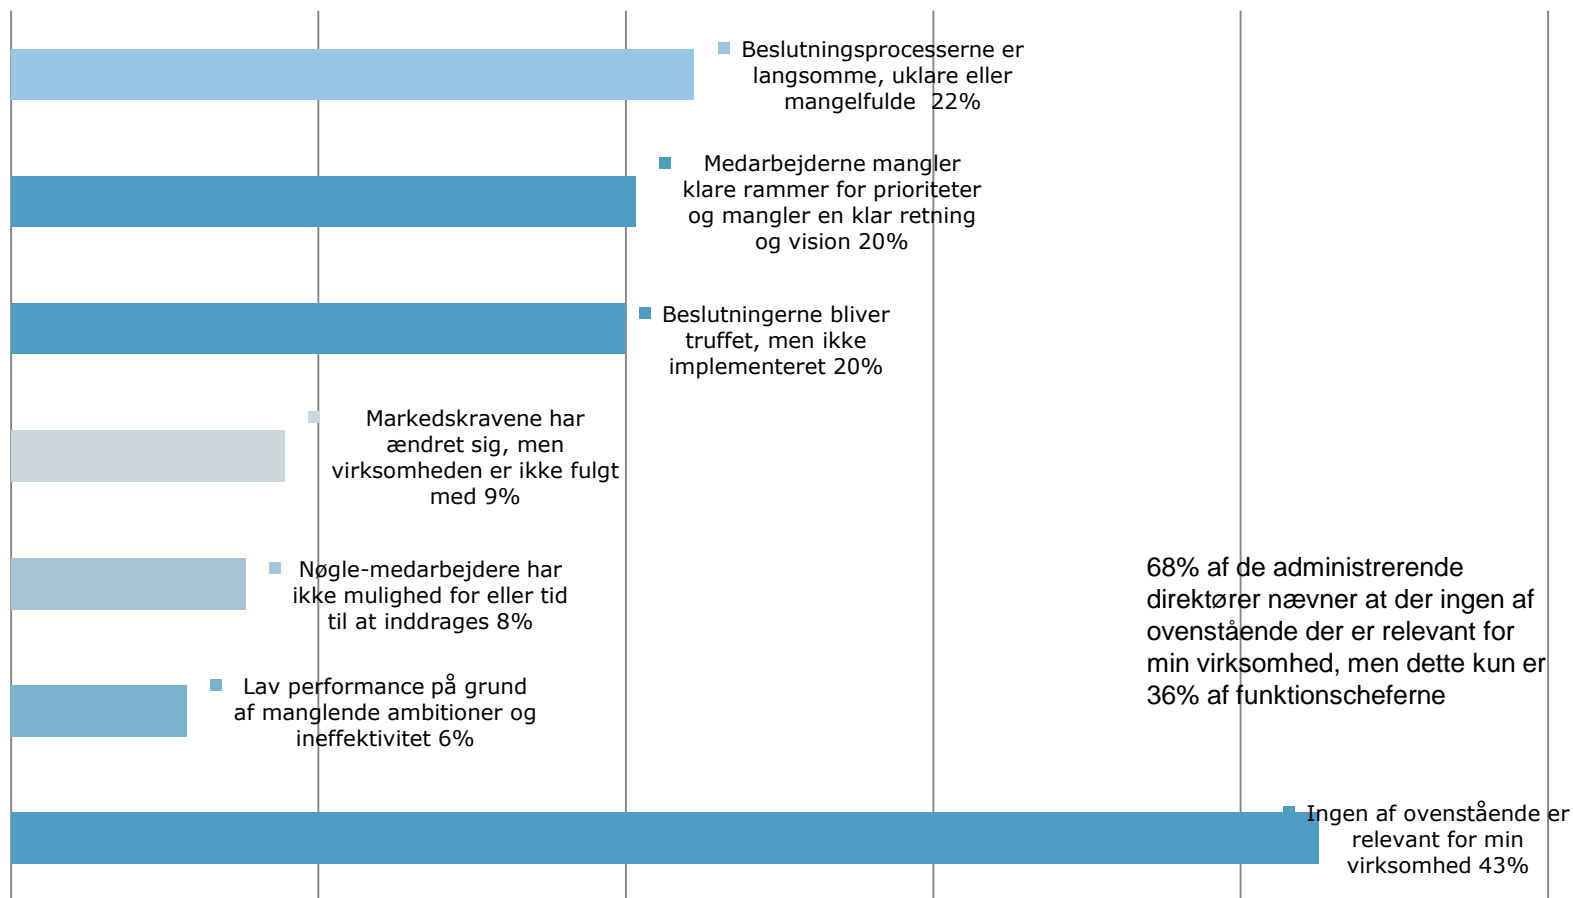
Beslutningsprocesserne er langsomme, uklare eller mangelfulde 22%

Medarbejderne mangler klare rammer for prioriteter og mangler en klar retning og vision 20%

Beslutningerne bliver truffet, men ikke implementeret 20%

Markedskravene har ændret sig, men virksomheden er ikke fulgt med 9%

Nøgle-medarbejdere har ikke mulighed for eller tid til at inddrages 8%

Lav performance på grund af manglende ambitioner og ineffektivitet 6%

68% af de administrerende direktører nævner at der ingen af ovenstående der er relevant for min virksomhed, men dette kun er 36% af funktionscheferne

Ingen af ovenstående er relevant for min virksomhed 43%